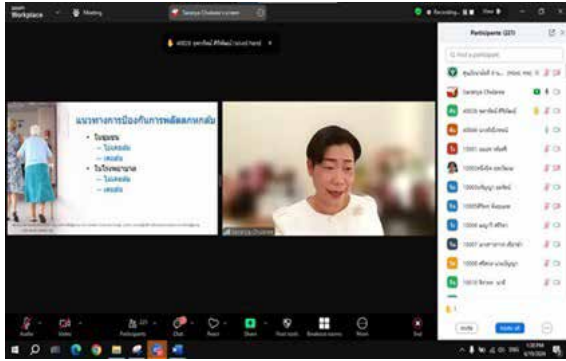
zoom Workplace
Meeting
Saranya Chobmee's screen
View
Recording...
40026 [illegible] raised hand

แนวทางการป้องกันการพลัดตกหกล้ม
• ในชุมชน
– ไม่เคยล้ม
– เคยล้ม
• ในโรงพยาบาล
– ไม่เคยล้ม
– เคยล้ม

Saranya Chobmee

Participants (221)
Find a participant
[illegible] (Host, me)
Saranya Chobmee
40026 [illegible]
40066 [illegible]
10001 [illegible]
1000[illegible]
1000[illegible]
1000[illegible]
10006 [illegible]
10007 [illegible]
10008 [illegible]
10009 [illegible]
10010 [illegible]
Invite
Mute all

Audio
Video
Participants 221
Chat
React
Share
Host tools
Breakout rooms
Apps
End